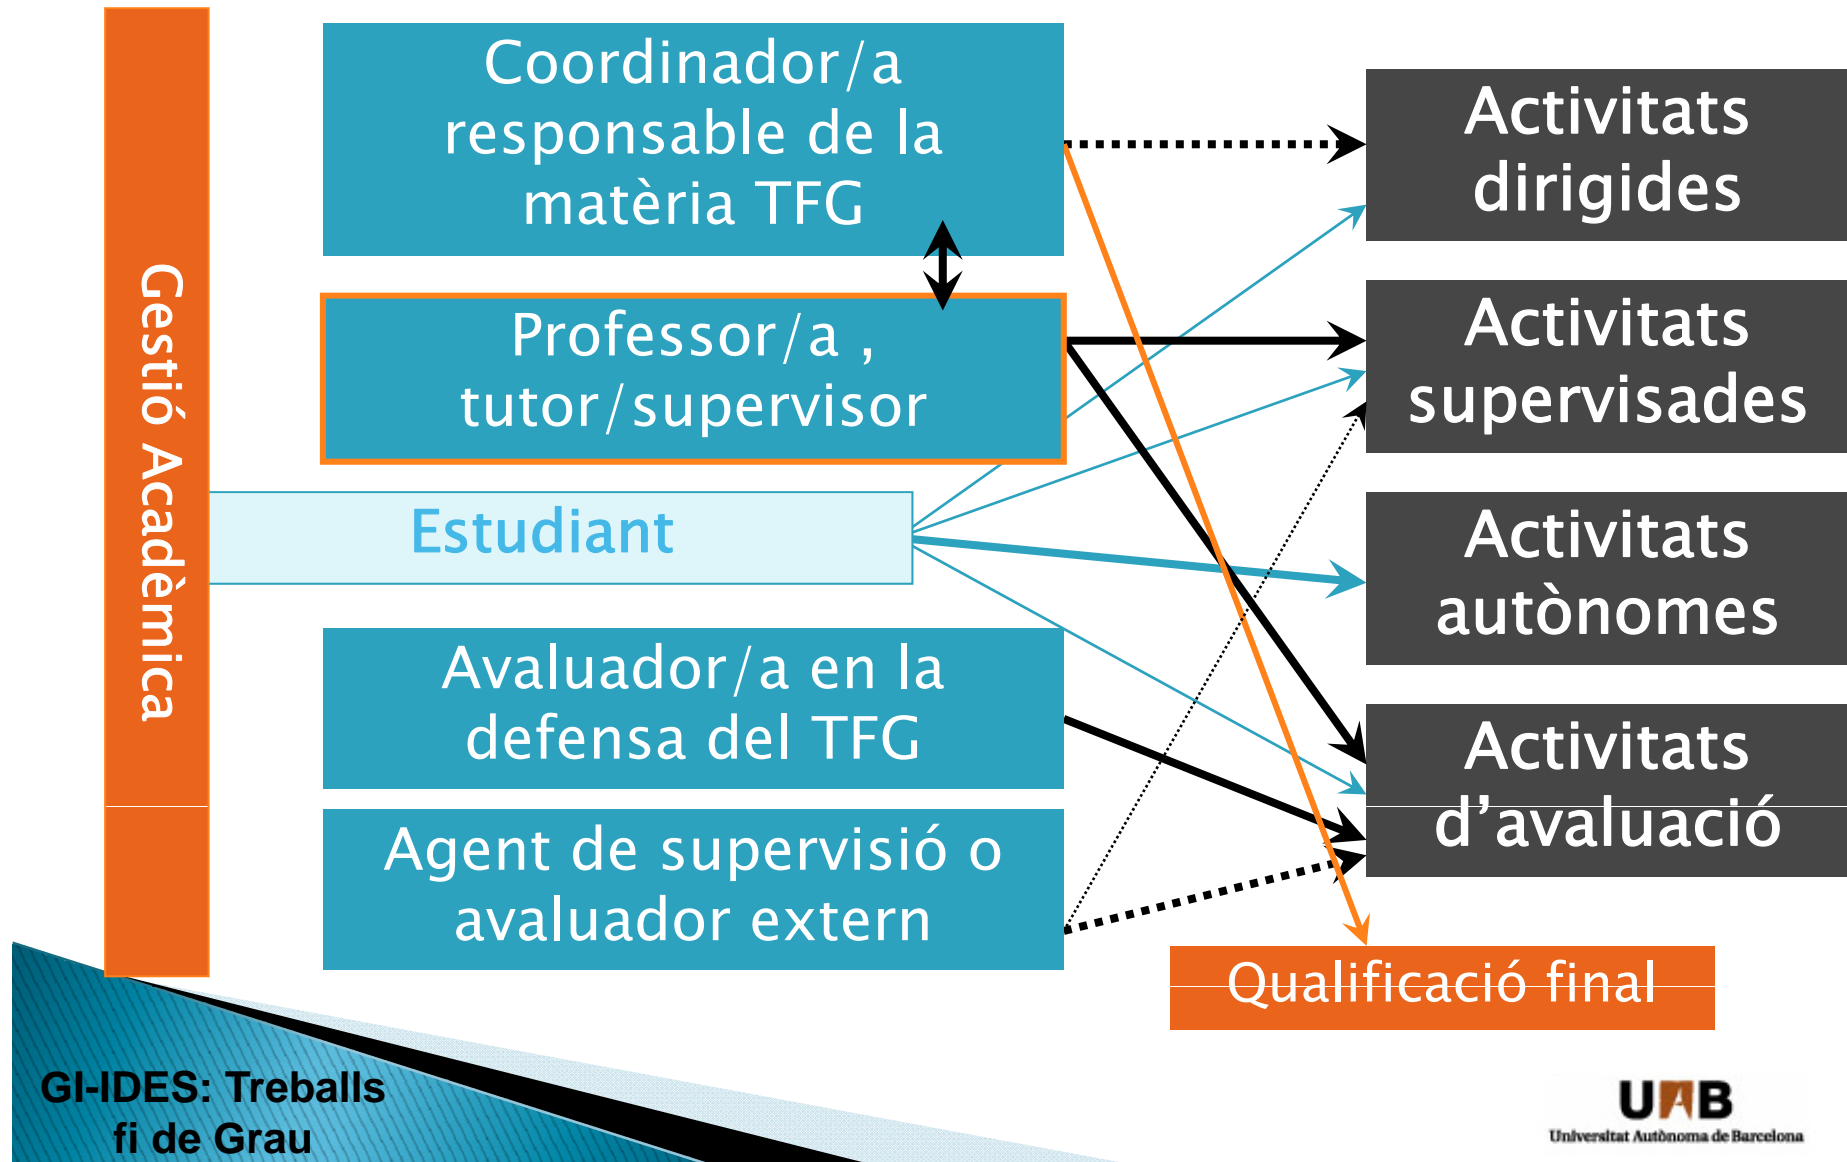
Gestió Acadèmica

Coordinador/a responsable de la matèria TFG

Professor/a , tutor/supervisor

Estudiant

Avaluador/a en la defensa del TFG

Agent de supervisió o avaluador extern

Activitats dirigides

Activitats supervisades

Activitats autònomes

Activitats d'avaluació

Qualificació final

GI-IDES: Treballs fi de Grau

UAB
Universitat Autònoma de Barcelona